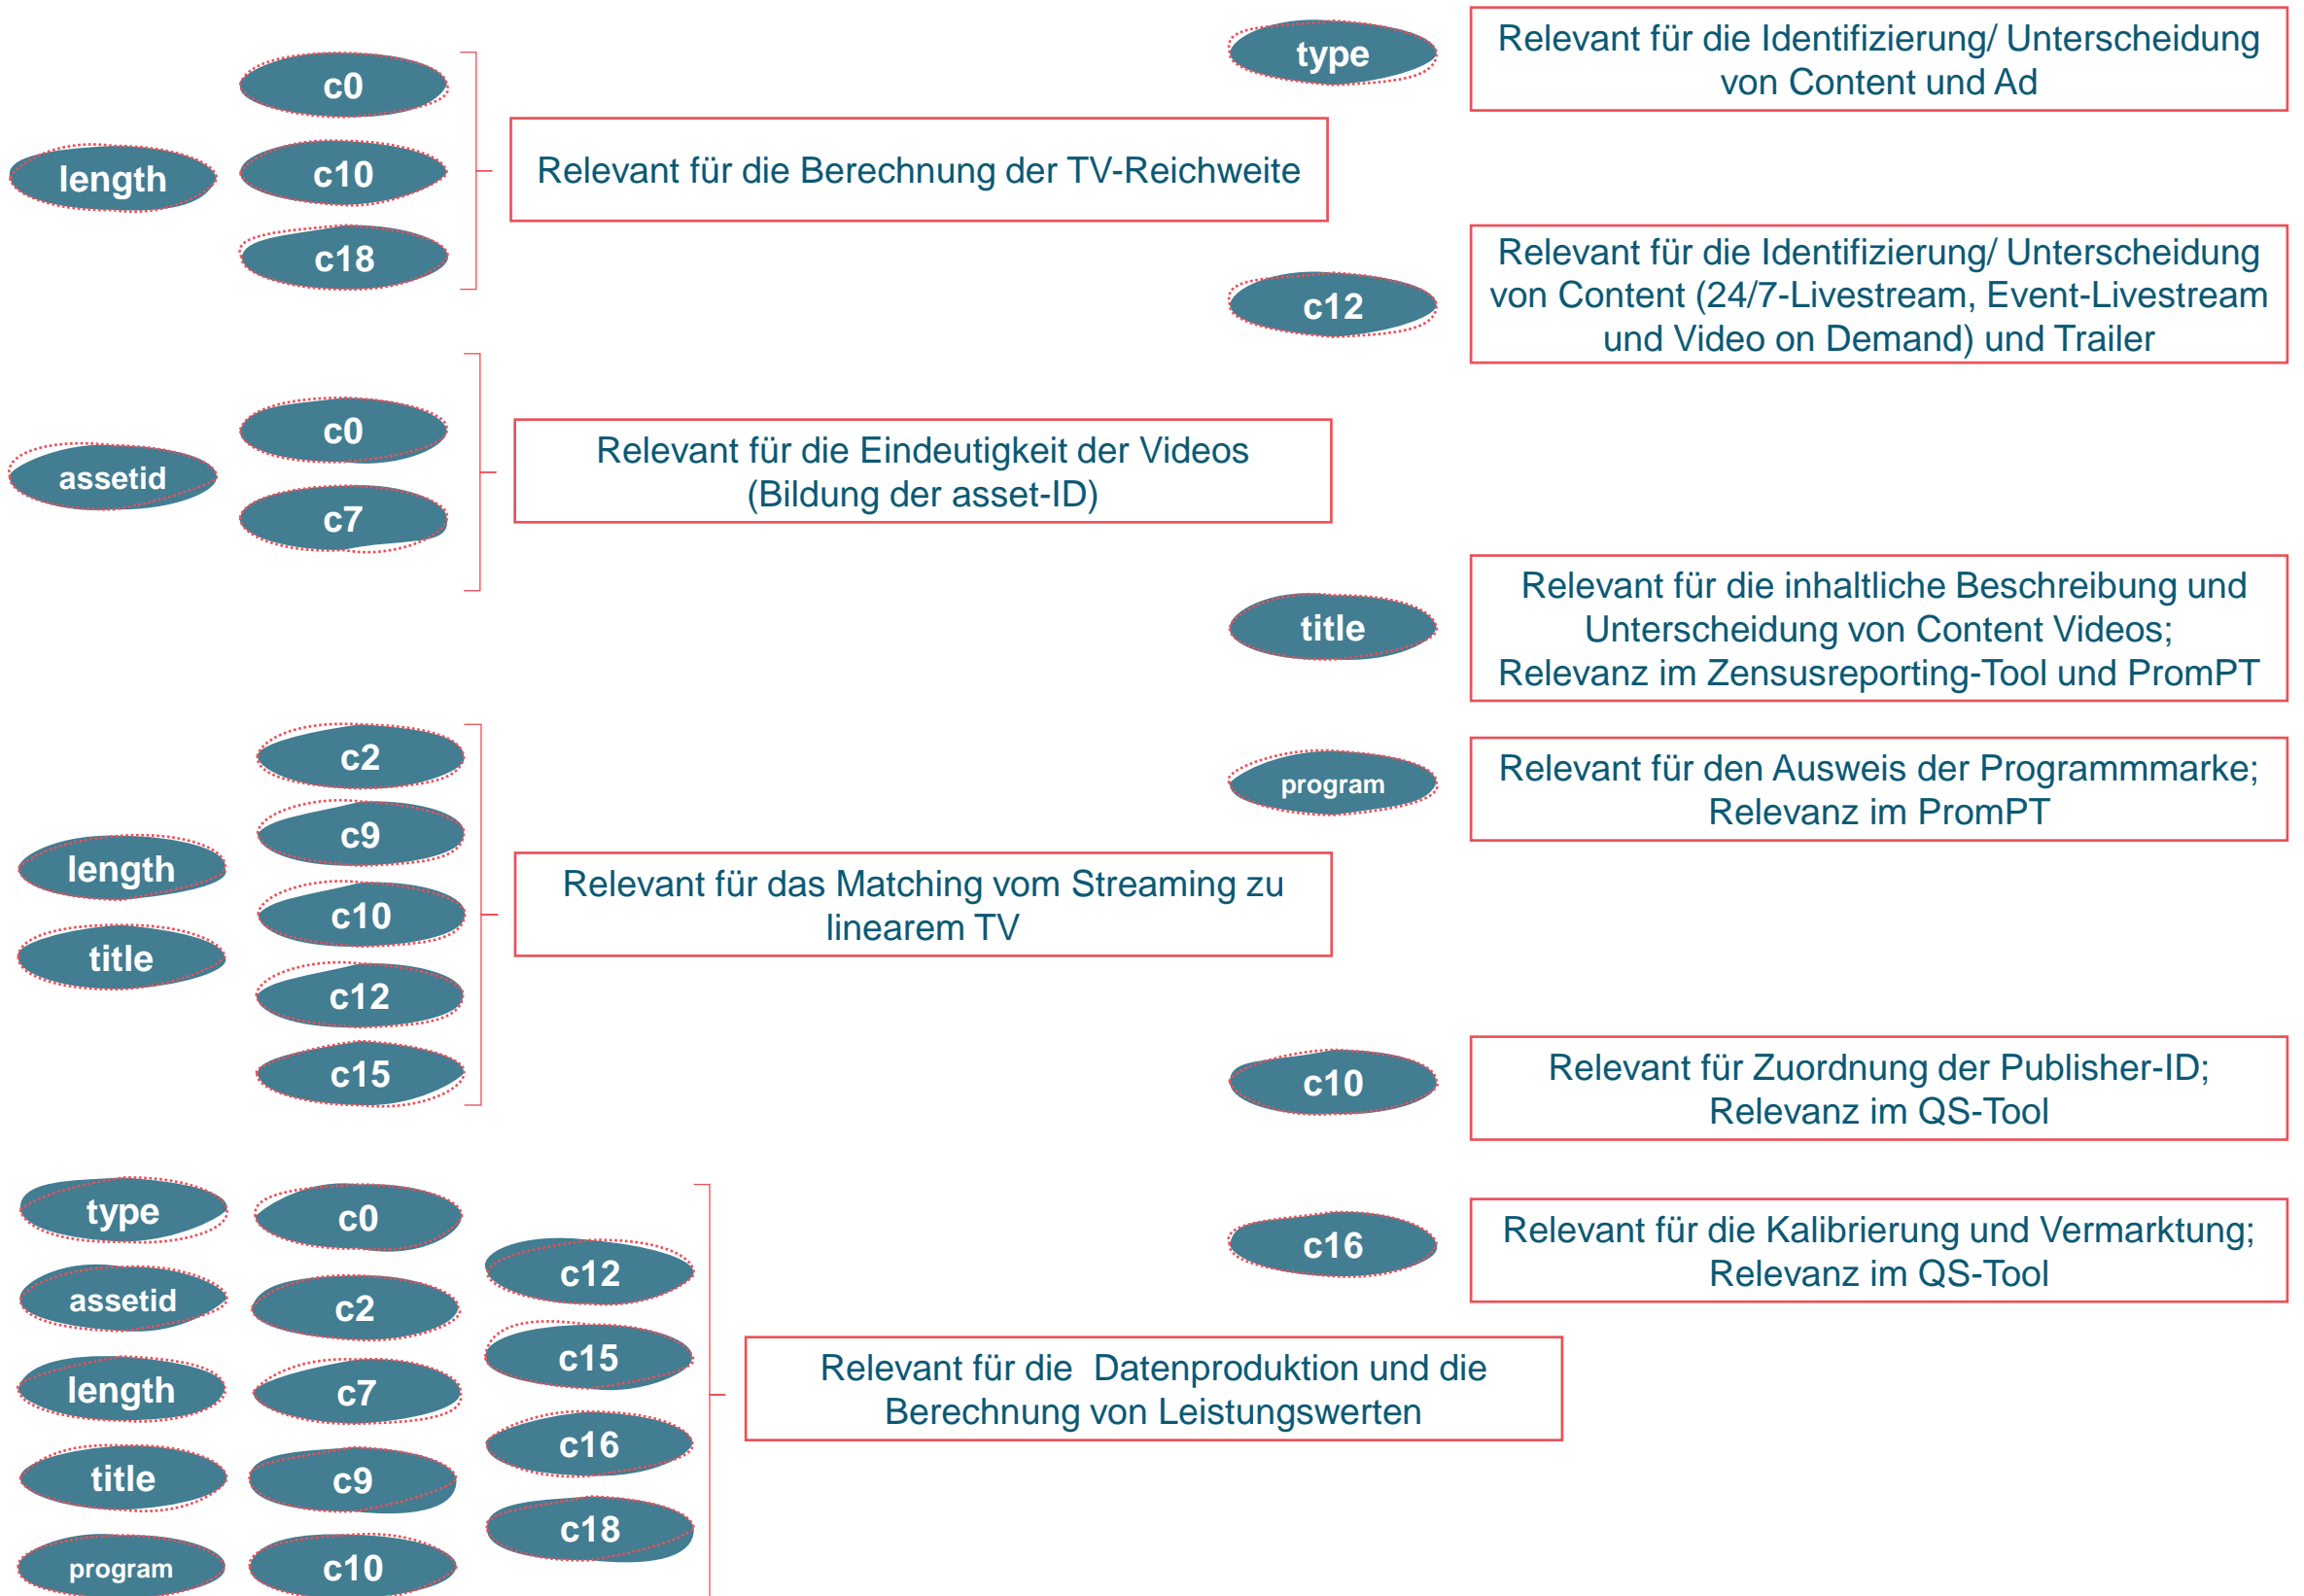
length

c0

c10

c18

Relevant für die Berechnung der TV-Reichweite

type

Relevant für die Identifizierung/ Unterscheidung von Content und Ad

c12

Relevant für die Identifizierung/ Unterscheidung von Content (24/7-Livestream, Event-Livestream und Video on Demand) und Trailer

assetid

c0

c7

Relevant für die Eindeutigkeit der Videos (Bildung der asset-ID)

title

Relevant für die inhaltliche Beschreibung und Unterscheidung von Content Videos; Relevanz im Zensusreporting-Tool und PromPT

length

title

c2

c9

c10

c12

c15

Relevant für das Matching vom Streaming zu linearem TV

program

Relevant für den Ausweis der Programmmarke; Relevanz im PromPT

c10

Relevant für Zuordnung der Publisher-ID; Relevanz im QS-Tool

c16

Relevant für die Kalibrierung und Vermarktung; Relevanz im QS-Tool

type

assetid

length

title

program

c0

c2

c7

c9

c10

c12

c15

c16

c18

Relevant für die Datenproduktion und die Berechnung von Leistungswerten